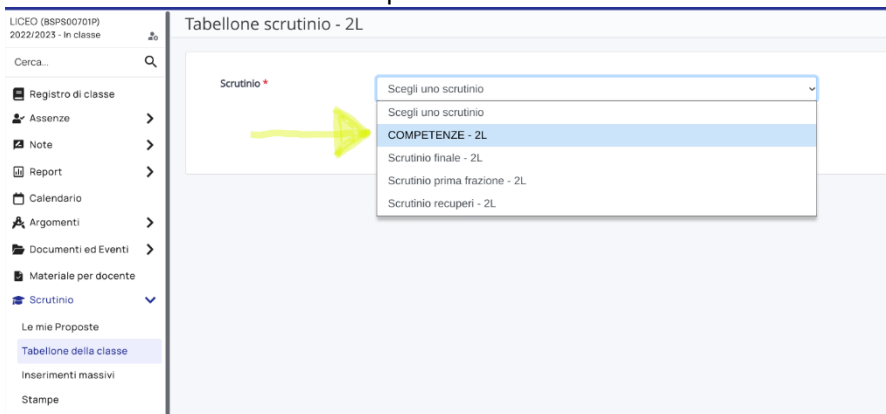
LICEO (BSPS00701P)
2022/2023 - In classe

Cerca...

Registro di classe
Assenze
Note
Report
Calendario
Argomenti
Documenti ed Eventi
Materiale per docente
Scrutinio
Le mie Proposte
Tabellone della classe
Inserimenti massivi
Stampe

Tabellone scrutinio - 2L

Scrutinio *

Scegli uno scrutinio
Scegli uno scrutinio
COMPETENZE - 2L
Scrutinio finale - 2L
Scrutinio prima frazione - 2L
Scrutinio recuperi - 2L